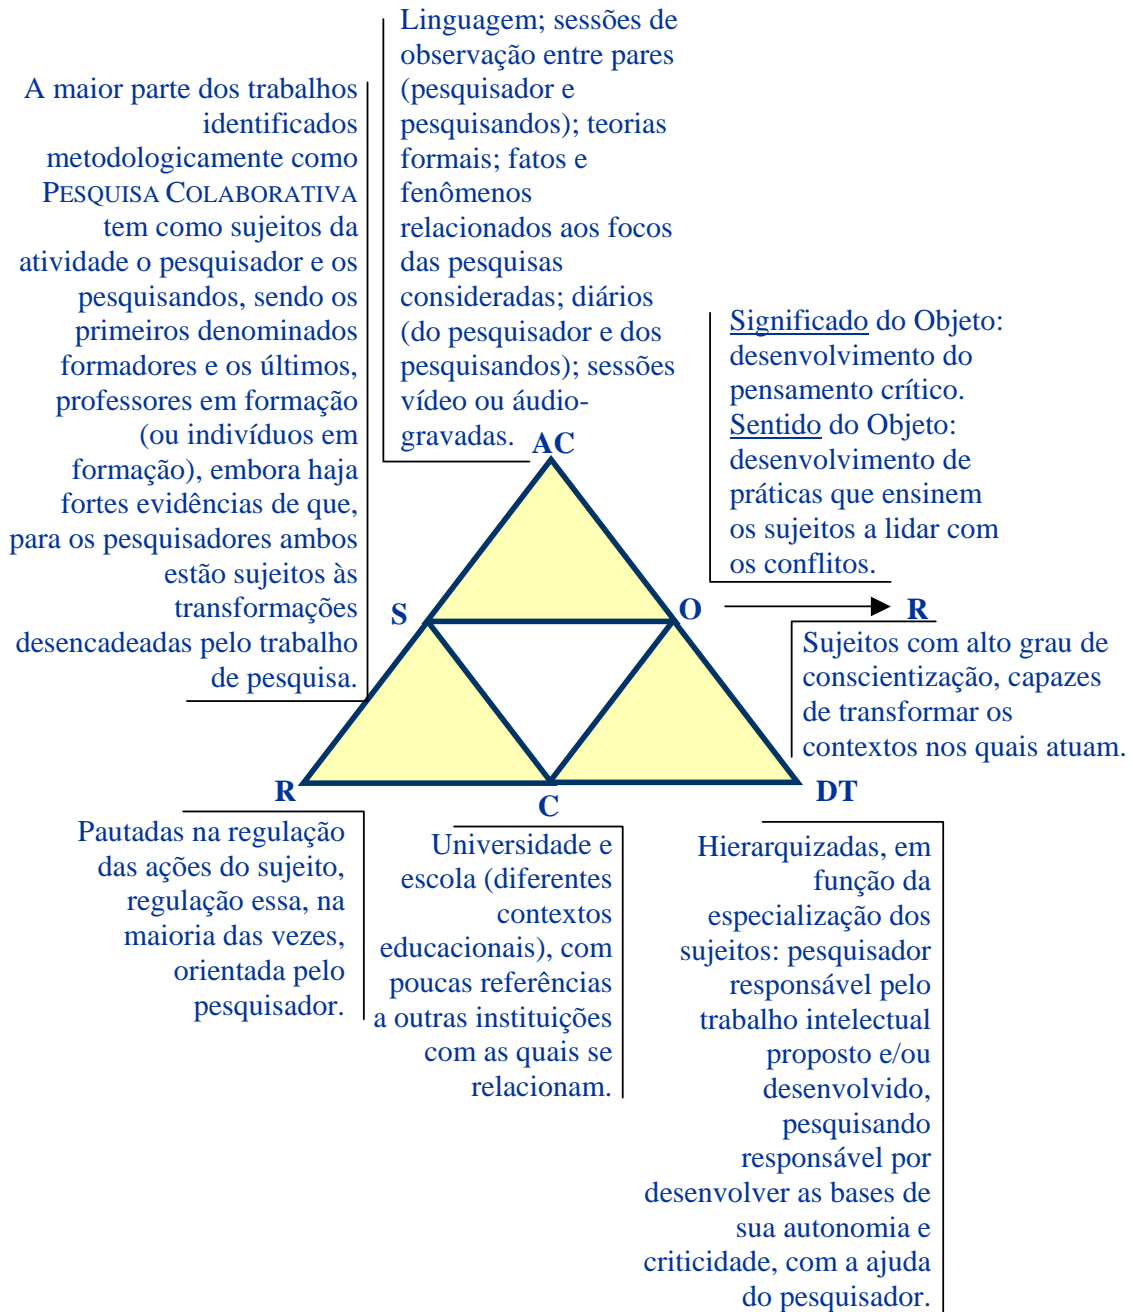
A maior parte dos trabalhos identificados metodologicamente como PESQUISA COLABORATIVA tem como sujeitos da atividade o pesquisador e os pesquisandos, sendo os primeiros denominados formadores e os últimos, professores em formação (ou indivíduos em formação), embora haja fortes evidências de que, para os pesquisadores ambos estão sujeitos às transformações desencadeadas pelo trabalho de pesquisa.

Linguagem; sessões de observação entre pares (pesquisador e pesquisandos); teorias formais; fatos e fenômenos relacionados aos focos das pesquisas consideradas; diários (do pesquisador e dos pesquisandos); sessões vídeo ou áudio-gravadas.

Significado do Objeto: desenvolvimento do pensamento crítico. Sentido do Objeto: desenvolvimento de práticas que ensinem os sujeitos a lidar com os conflitos.

AC

S

O

R

Sujeitos com alto grau de conscientização, capazes de transformar os contextos nos quais atuam.

R

C

DT

Pautadas na regulação das ações do sujeito, regulação essa, na maioria das vezes, orientada pelo pesquisador.

Universidade e escola (diferentes contextos educacionais), com poucas referências a outras instituições com as quais se relacionam.

Hierarquizadas, em função da especialização dos sujeitos: pesquisador responsável pelo trabalho intelectual proposto e/ou desenvolvido, pesquisando responsável por desenvolver as bases de sua autonomia e criticidade, com a ajuda do pesquisador.